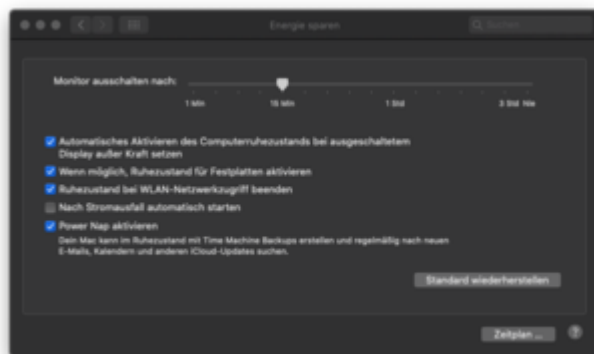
Energie sparen

Suchen

Monitor ausschalten nach:

1 Min

15 Min

1 Std

3 Std Nie

Automatisches Aktivieren des Computerruhezustands bei ausgeschaltetem Display außer Kraft setzen

Wenn möglich, Ruhezustand für Festplatten aktivieren

Ruhezustand bei WLAN-Netzwerkzugriff beenden

Nach Stromausfall automatisch starten

Power Nap aktivieren

Dein Mac kann im Ruhezustand mit Time Machine Backups erstellen und regelmäßig nach neuen E-Mails, Kalendern und anderen iCloud-Updates suchen.

Standard wiederherstellen

Zeitplan ...

?